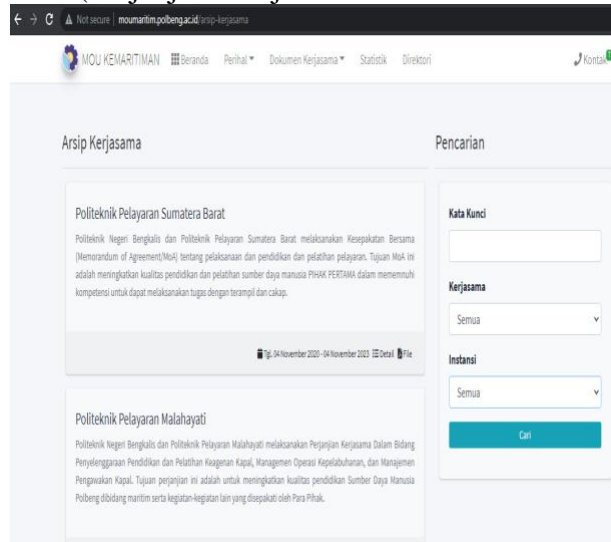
Not secure | moumaritim.polbeng.ac.id/arsip-kerjasama

MOU KEMARITIMAN Beranda Perihal Dokumen Kerjasama Statistik Direktori Kontak

Arsip Kerjasama

Politeknik Pelayaran Sumatera Barat

Politeknik Negeri Bengkalis dan Politeknik Pelayaran Sumatera Barat melaksanakan Kesepakatan Bersama (Memorandum of Agreement/MoA) tentang pelaksanaan dan pendidikan dan pelatihan pelayaran. Tujuan MoA ini adalah meningkatkan kualitas pendidikan dan pelatihan sumber daya manusia PIHAK PERTAMA dalam memenuhi kompetensi untuk dapat melaksanakan tugas dengan terampil dan cakap.

Tgl. 04 November 2020 - 04 November 2023 Detail File

Politeknik Pelayaran Malahayati

Politeknik Negeri Bengkalis dan Politeknik Pelayaran Malahayati melaksanakan Perjanjian Kerjasama Dalam Bidang Penyelenggaraan Pendidikan dan Pelatihan Keagenan Kapal, Managemen Operasi Kepelabuhanan, dan Manajemen Pengawakan Kapal. Tujuan perjanjian ini adalah untuk meningkatkan kualitas pendidikan Sumber Daya Manusia Polbeng dibidang maritim serta kegiatan-kegiatan lain yang disepakati oleh Para Pihak.

Pencarian

Kata Kunci

Kerjasama

Semua

Instansi

Semua

Cari